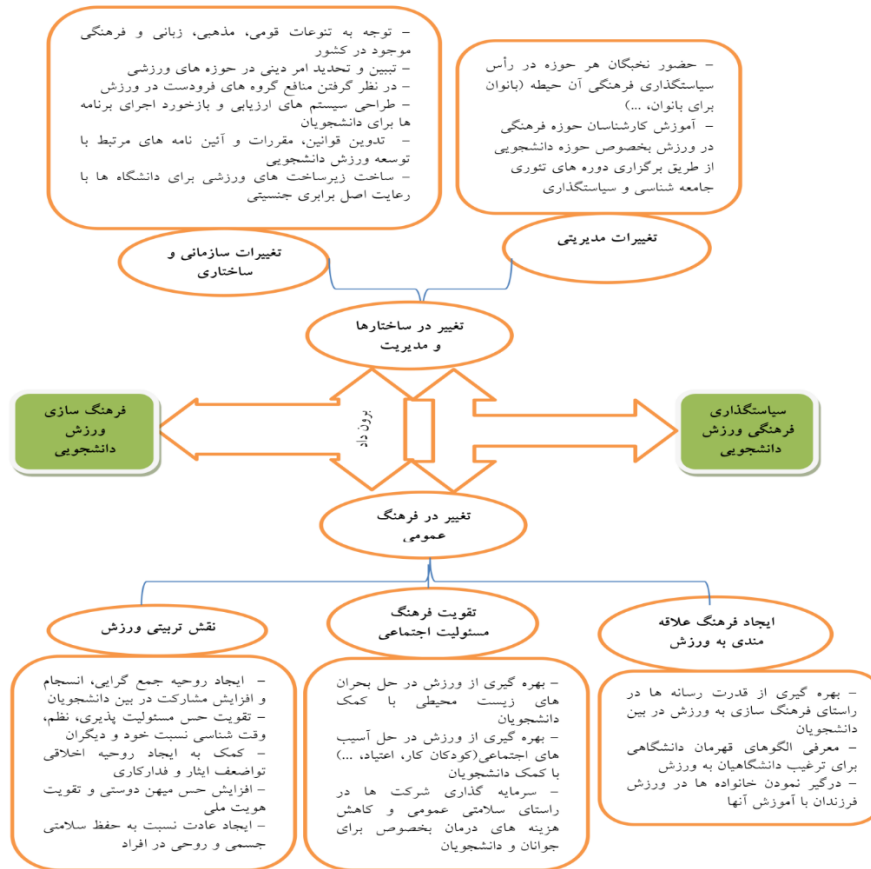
– توجه به تنوعات قومی، مذهبی، زبانی و فرهنگی موجود در کشور
– تبیین و تحدید امر دینی در حوزه های ورزشی
– در نظر گرفتن منافع گروه های فرودست در ورزش
– طراحی سیستم های ارزیابی و بازخورد اجرای برنامه ها برای دانشجویان
– تدوین قوانین، مقررات و آئین نامه های مرتبط با توسعه ورزش دانشجویی
– ساخت زیرساخت های ورزشی برای دانشگاه ها با رعایت اصل برابری جنسیتی

– حضور نخبگان هر حوزه در رأس سیاستگذاری فرهنگی آن حیطه (بانوان برای بانوان، ...)
– آموزش کارشناسان حوزه فرهنگی در ورزش بخصوص حوزه دانشجویی از طریق برگزاری دوره های تئوری جامعه شناسی و سیاستگذاری

تغییرات سازمانی و ساختاری

تغییرات مدیریتی

تغییر در ساختارها و مدیریت

فرهنگ سازی ورزش دانشجویی

برون داد

سیاستگذاری فرهنگی ورزش دانشجویی

تغییر در فرهنگ عمومی

نقش تربیتی ورزش

تقویت فرهنگ مسئولیت اجتماعی

ایجاد فرهنگ علاقه مندی به ورزش

– ایجاد روحیه جمع گرایی، انسجام و افزایش مشارکت در بین دانشجویان
– تقویت حس مسئولیت پذیری، نظم، وقت شناسی نسبت خود و دیگران
– کمک به ایجاد روحیه اخلاقی تواضعف ایثار و فداکاری
– افزایش حس میهن دوستی و تقویت هویت ملی
– ایجاد عادت نسبت به حفظ سلامتی جسمی و روحی در افراد

– بهره گیری از ورزش در حل بحران های زیست محیطی با کمک دانشجویان
– بهره گیری از ورزش در حل آسیب های اجتماعی(کودکان کار، اعتیاد، ...) با کمک دانشجویان
– سرمایه گذاری شرکت ها در راستای سلامتی عمومی و کاهش هزینه های درمان بخصوص برای جوانان و دانشجویان

– بهره گیری از قدرت رسانه ها در راستای فرهنگ سازی به ورزش در بین دانشجویان
– معرفی الگوهای قهرمان دانشگاهی برای ترغیب دانشگاهیان به ورزش
– درگیر نمودن خانواده ها در ورزش فرزندان با آموزش آنها